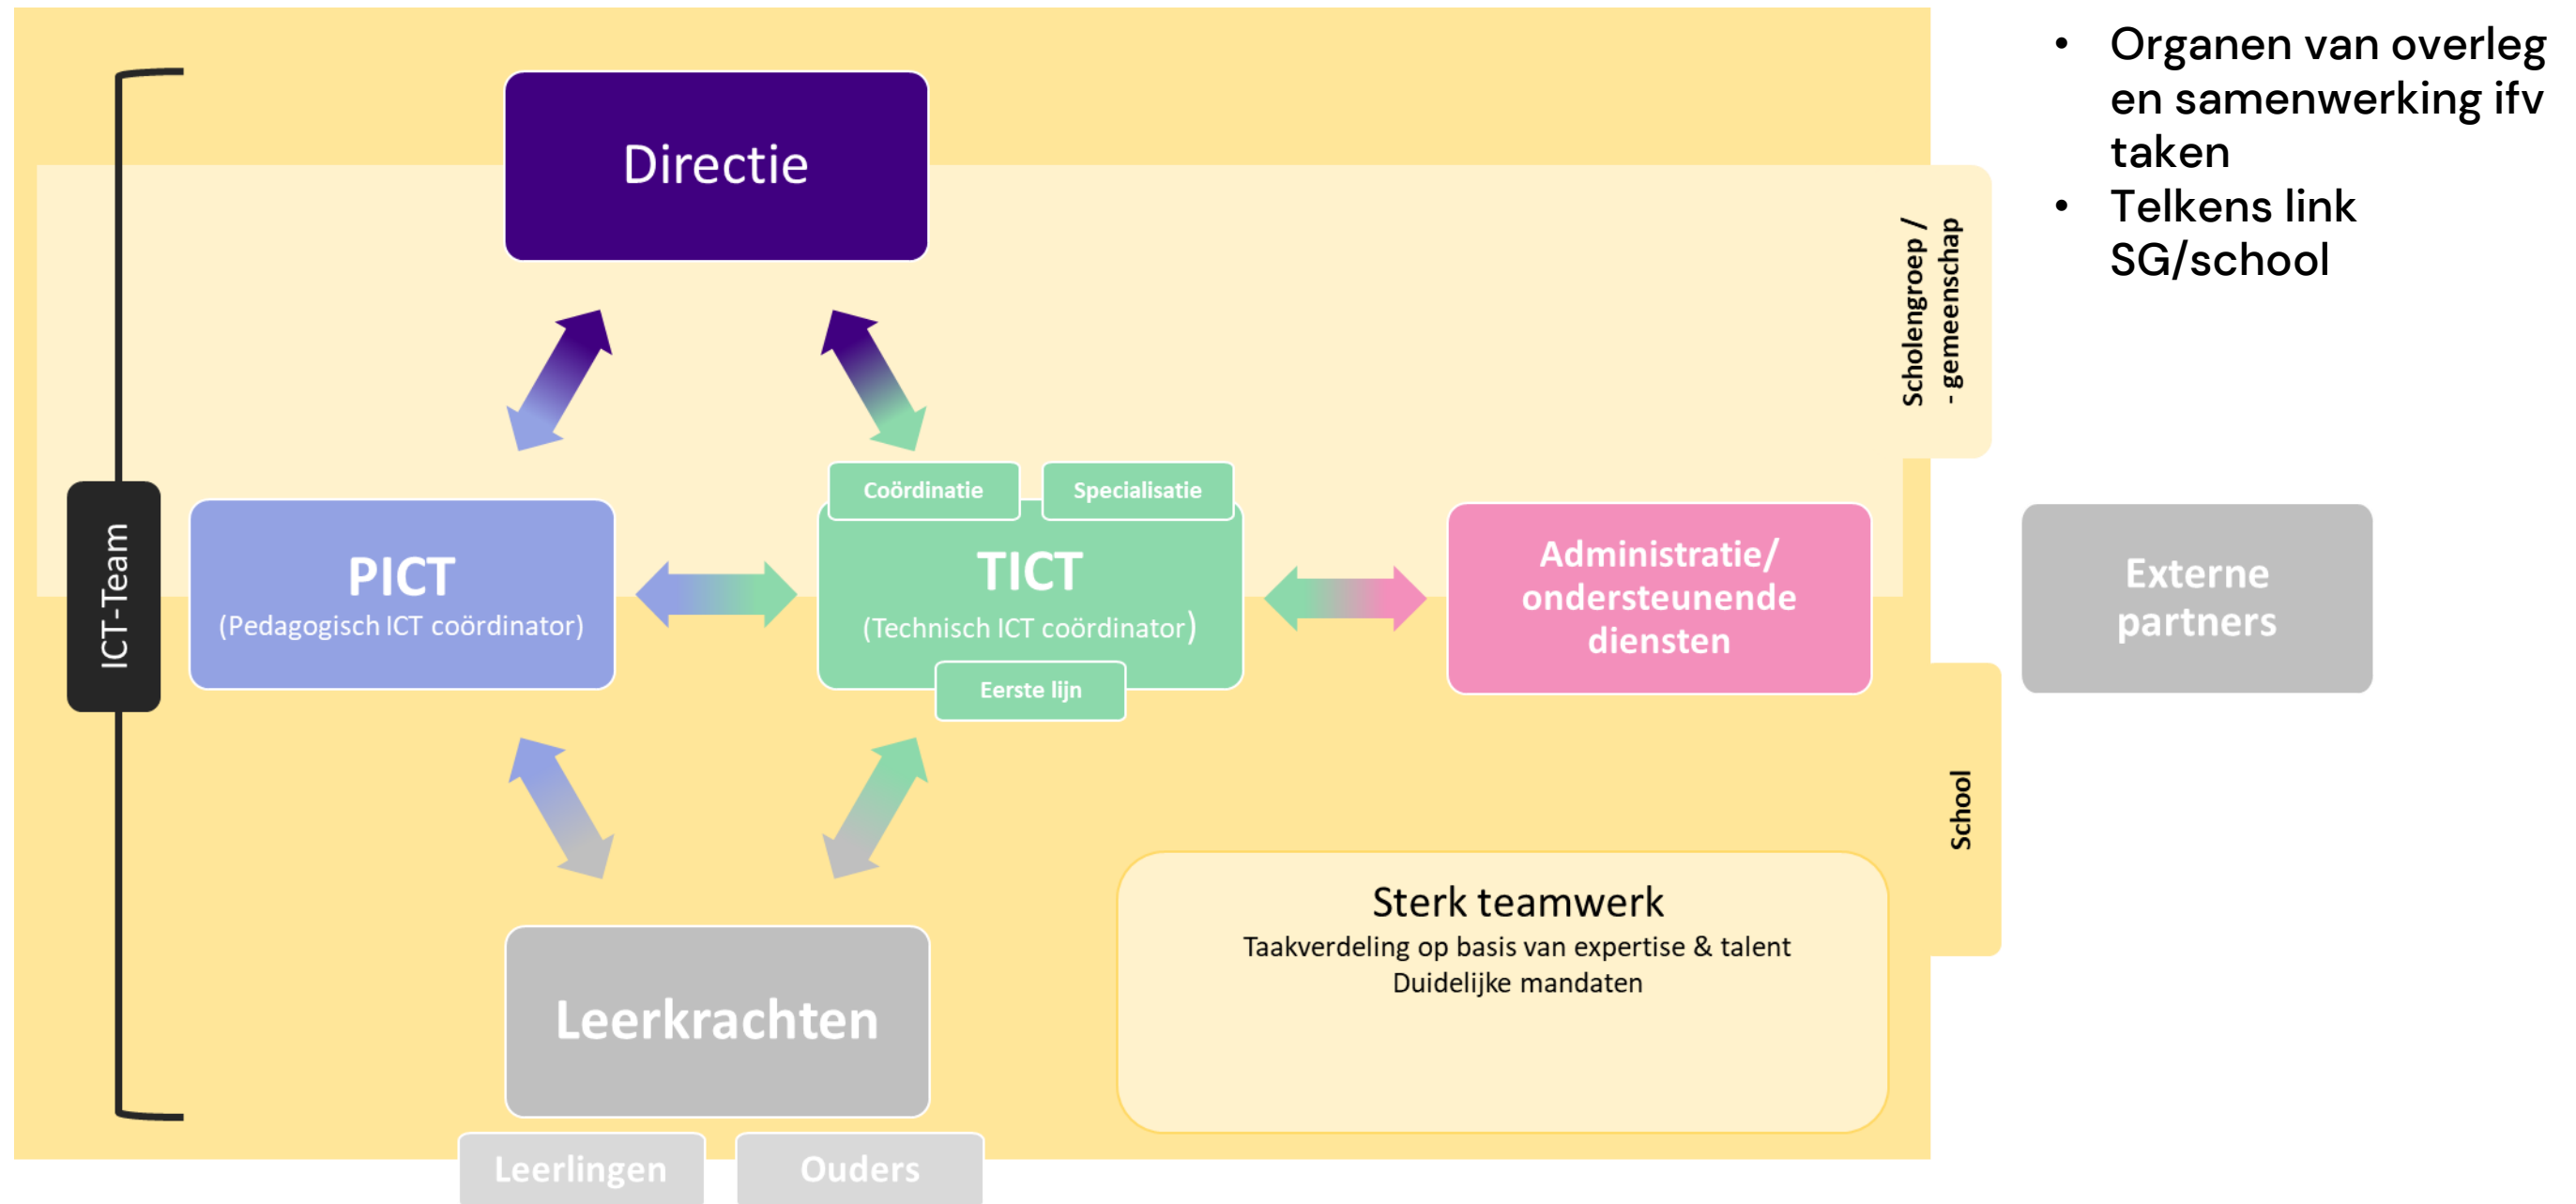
Directie

Scholengroep / - gemeenschap

ICT-Team

PICT
(Pedagogisch ICT coördinator)

Coördinatie

Specialisatie

TICT
(Technisch ICT coördinator)

Eerste lijn

Administratie/ ondersteunende diensten

Externe partners

School

Sterk teamwerk
Taakverdeling op basis van expertise & talent
Duidelijke mandaten

Leerkrachten

Leerlingen

Ouders

• Organen van overleg en samenwerking ifv taken
• Telkens link SG/school